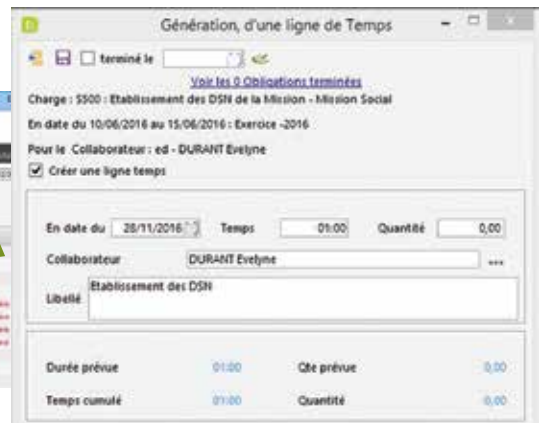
Génération, d'une ligne de Temps

terminé le

Voir les 0 Obligations terminées

Charge : S500 : Etablissement des DSN de la Mission - Mission Social

En date du 10/06/2016 au 15/06/2016 : Exercice -2016

Pour le Collaborateur : ed - DURANT Evelyne

Créer une ligne temps

En date du 28/11/2016 Temps 01:00 Quantité 0,00

Collaborateur DURANT Evelyne ...

Libellé Etablissement des DSN

Durée prévue 01:00 Qte prévue 0,00

Temps cumulé 01:00 Quantité 0,00